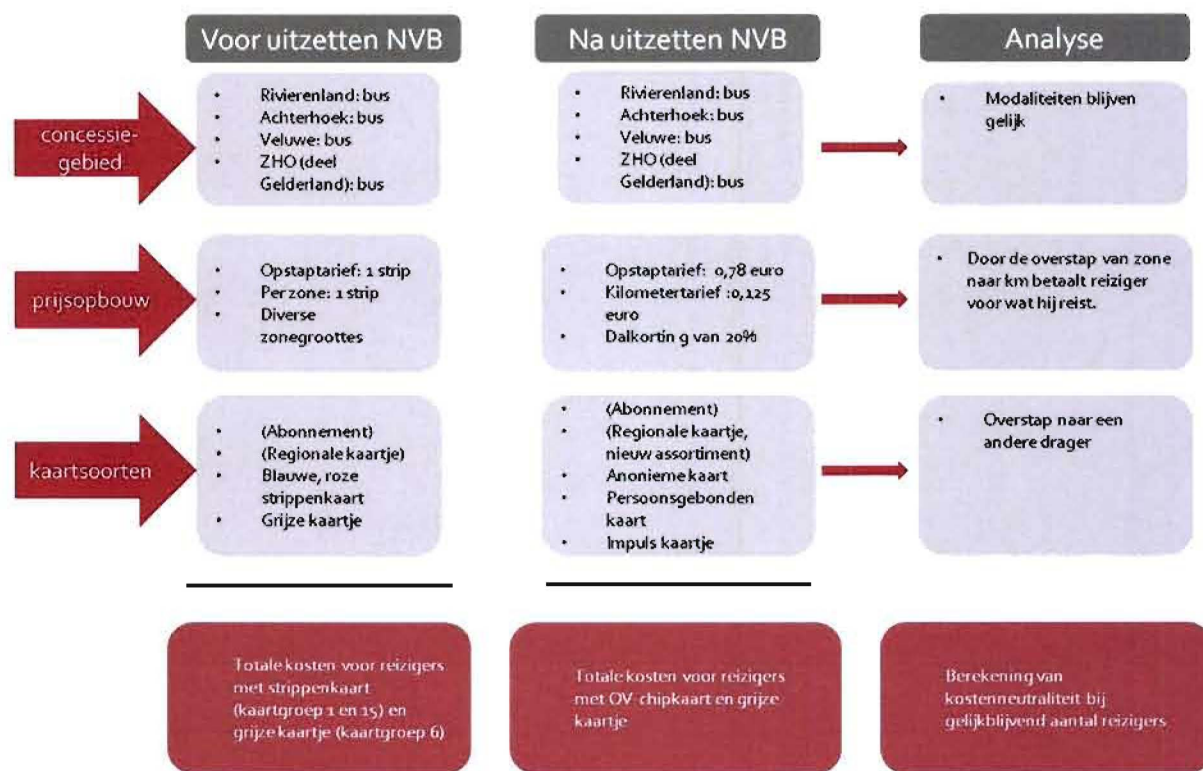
Voor uitzetten NVB

Na uitzetten NVB

Analyse

concessiegebied

• Rivierenland: bus
• Achterhoek: bus
• Veluwe: bus
• ZHO (deel Gelderland): bus

• Rivierenland: bus
• Achterhoek: bus
• Veluwe: bus
• ZHO (deel Gelderland): bus

• Modaliteiten blijven gelijk

prijsopbouw

• Opstaptarief: 1 strip
• Per zone: 1 strip
• Diverse zonegroottes

• Opstaptarief: 0,78 euro
• Kilometertarief :0,125 euro
• Dalkortin g van 20%

• Door de overstap van zone naar km betaalt reiziger voor wat hij reist.

kaartsoorten

• (Abonnement)
• (Regionale kaartje)
• Blauwe, roze strippenkaart
• Grijze kaartje

• (Abonnement)
• (Regionale kaartje, nieuw assortiment)
• Anonieme kaart
• Persoonsgebonden kaart
• Impuls kaartje

• Overstap naar een andere drager

Totale kosten voor reizigers met strippenkaart (kaartgroep 1 en 15) en grijze kaartje (kaartgroep 6)

Totale kosten voor reizigers met OV-chipkaart en grijze kaartje

Berekening van kostenneutraliteit bij gelijkblijvend aantal reizigers